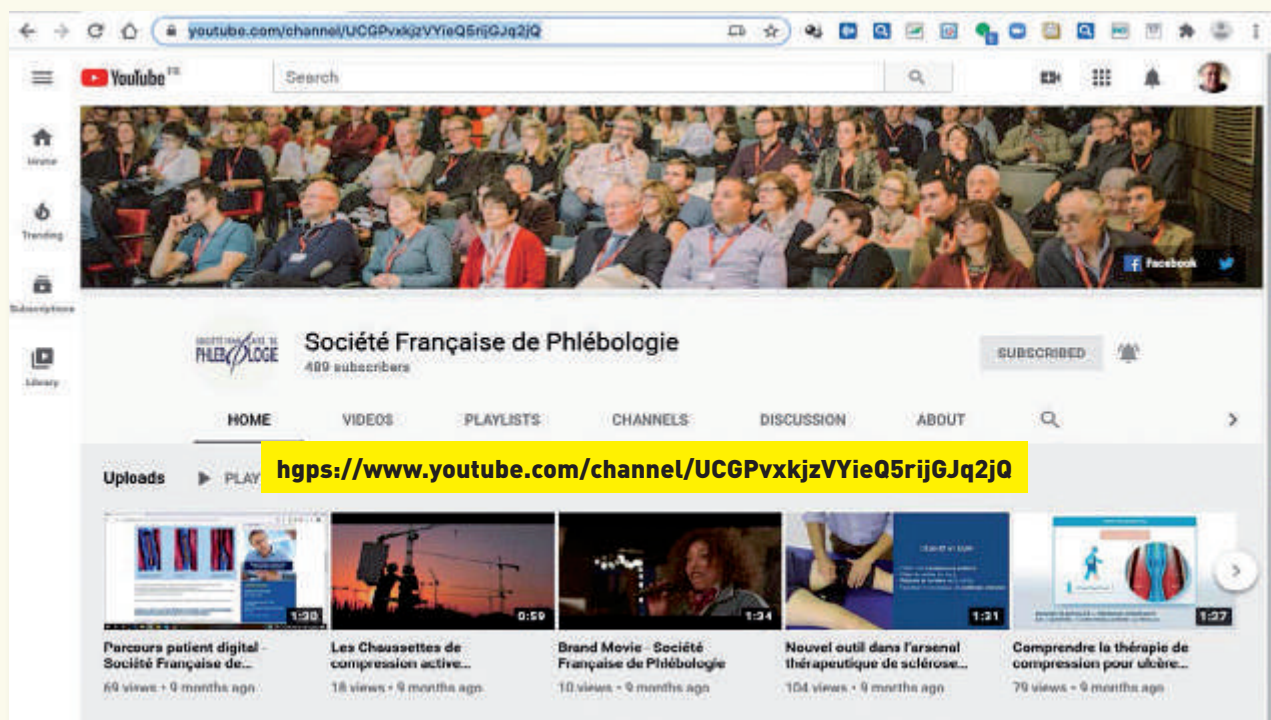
youtube.com/channel/UCGPvxkjzVYieQ5rijGJq2jQ

YouTube FR

Search

Home

Trending

Subscriptions

Library

Facebook

SOCIÉTÉ FRANÇAISE DE PHLÉBOLOGIE

Société Française de Phlébologie
489 subscribers

SUBSCRIBED

HOME VIDEOS PLAYLISTS CHANNELS DISCUSSION ABOUT

Uploads PLAY

hgps://www.youtube.com/channel/UCGPvxkjzVYieQ5rijGJq2jQ

1:30
Parcours patient digital - Société Française de...
69 views • 9 months ago

0:59
Les Chaussettes de compression active...
18 views • 9 months ago

1:34
Brand Movie - Société Française de Phlébologie
10 views • 9 months ago

1:31
Nouvel outil dans l'arsenal thérapeutique de sclérose...
104 views • 9 months ago

1:27
Comprendre la thérapie de compression pour ulcère...
79 views • 9 months ago